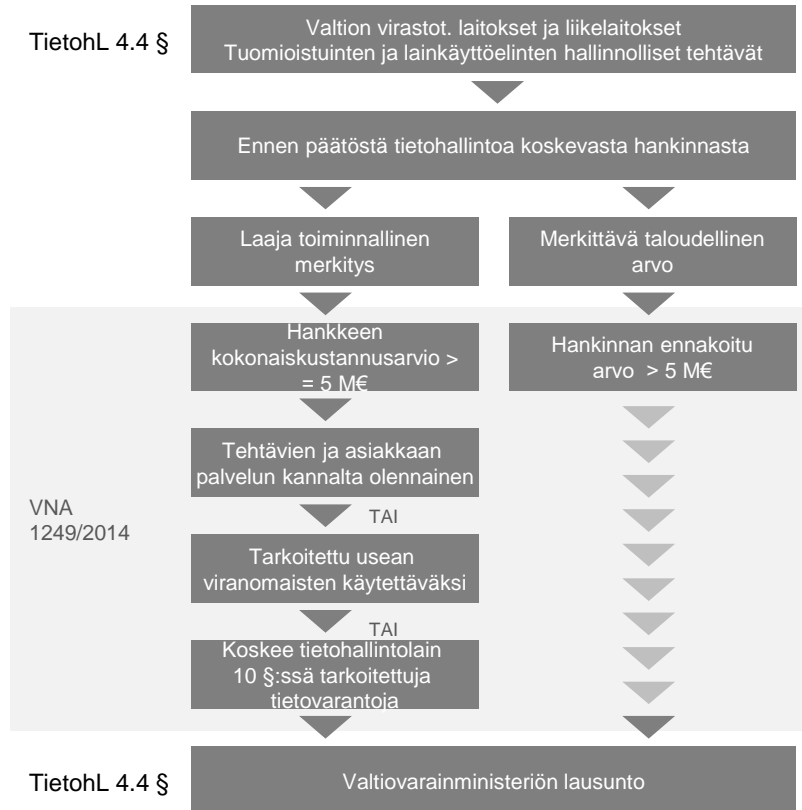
TietohL 4.4 §

Valtion virastot. laitokset ja liikelaitokset
Tuomioistuinten ja lainkäyttöelinten hallinnolliset tehtävät

Ennen päätöstä tietohallintoa koskevasta hankinnasta

Laaja toiminnallinen merkitys

Merkittävä taloudellinen arvo

Hankkeen kokonaiskustannusarvio > = 5 M€

Hankinnan ennakoitu arvo > 5 M€

Tehtävien ja asiakkaan palvelun kannalta olennainen

TAI

Tarkoitettu usean viranomaisten käytettäväksi

TAI

Koskee tietohallintolain 10 §:ssä tarkoitettuja tietovarantoja

VNA 1249/2014

TietohL 4.4 §

Valtiovarainministeriön lausunto